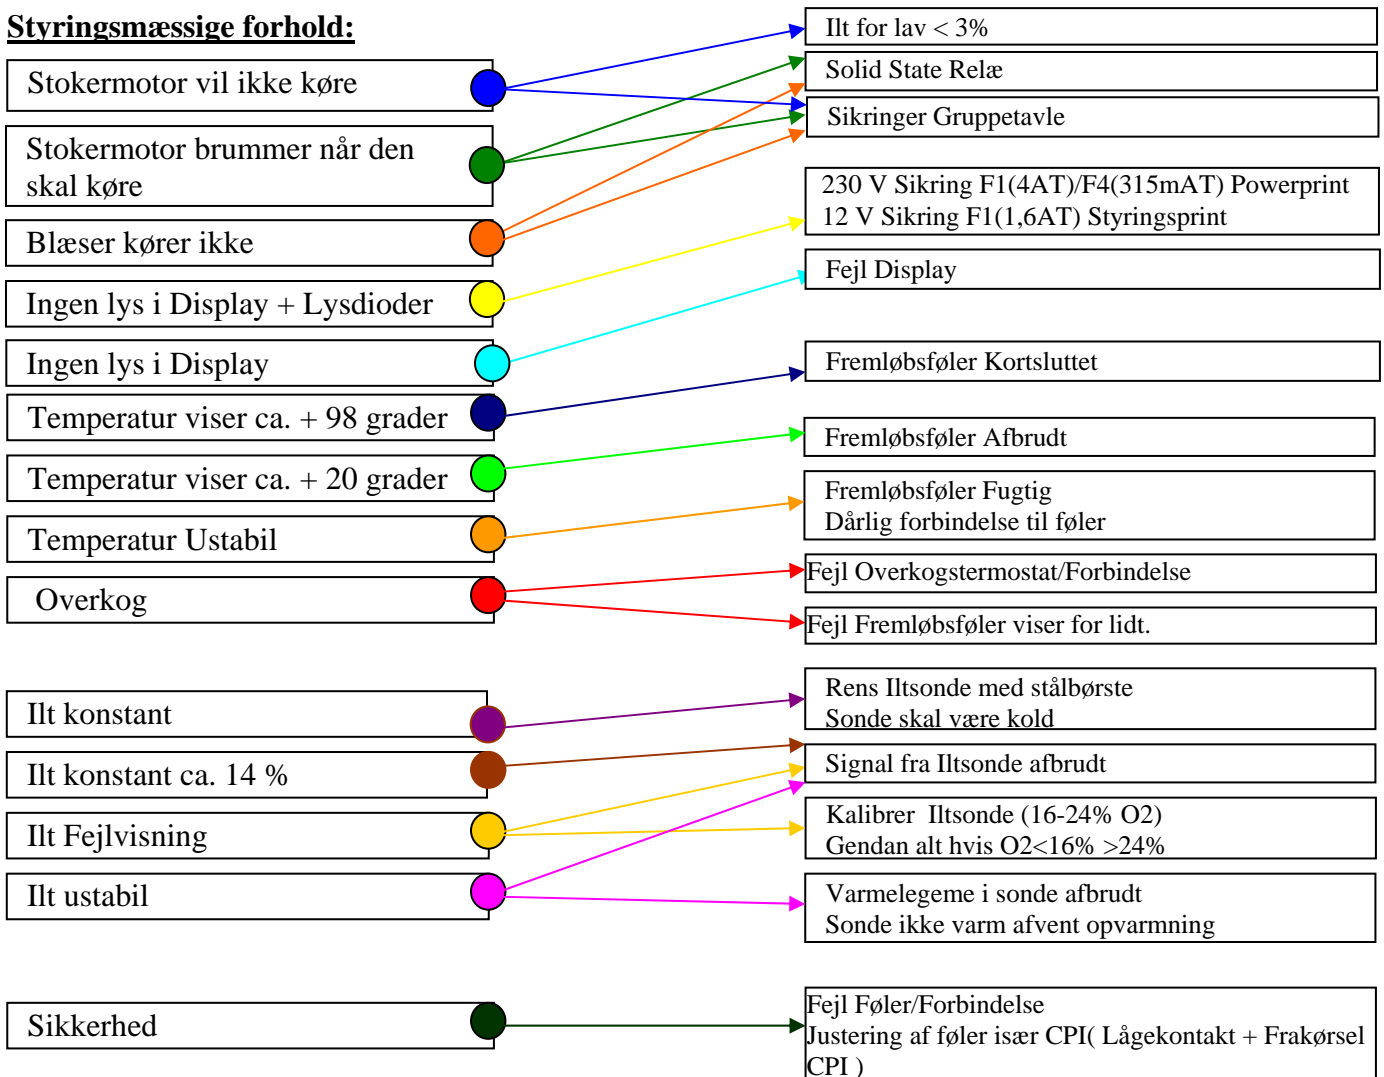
Styringsmæssige forhold:

Stokermotor vil ikke køre

Stokermotor brummer når den skal køre

Blæser kører ikke

Ingen lys i Display + Lysdioder

Ingen lys i Display

Temperatur viser ca. + 98 grader

Temperatur viser ca. + 20 grader

Temperatur Ustabil

Overkog

Ilt konstant

Ilt konstant ca. 14 %

Ilt Fejlvisning

Ilt ustabil

Sikkerhed

Ilt for lav < 3%

Solid State Relæ

Sikringer Gruppetavle

230 V Sikring F1(4AT)/F4(315mAT) Powerprint
12 V Sikring F1(1,6AT) Styringsprint

Fejl Display

Fremløbsføler Kortsluttet

Fremløbsføler Afbrudt

Fremløbsføler Fugtig
Dårlig forbindelse til føler

Fejl Overkogstermostat/Forbindelse

Fejl Fremløbsføler viser for lidt.

Rens Iltsonde med stålbørste
Sonde skal være kold

Signal fra Iltsonde afbrudt

Kalibrer Iltsonde (16-24% O2)
Gendan alt hvis O2<16% >24%

Varmelegeme i sonde afbrudt
Sonde ikke varm afvent opvarmning

Fejl Føler/Forbindelse
Justering af føler især CPI( Lågekontakt + Frakørsel CPI )